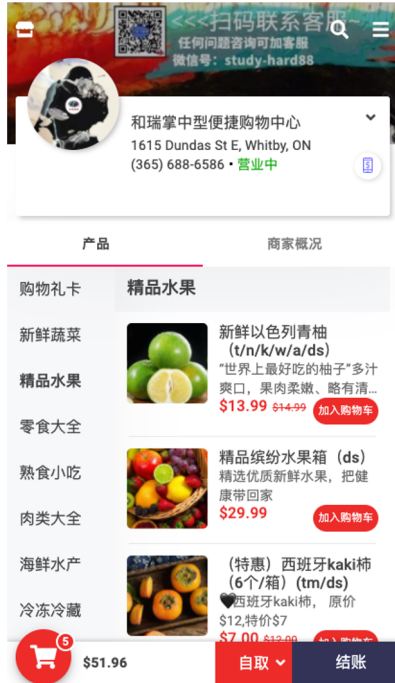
<<<扫码联系客服
任何问题咨询可加客服
微信号：study-hard88

和瑞掌中型便捷购物中心
1615 Dundas St E, Whitby, ON
(365) 688-6586 • 营业中

产品
商家概况

购物礼卡
新鲜蔬菜
精品水果
零食大全
熟食小吃
肉类大全
海鲜水产
冷冻冷藏

精品水果

新鲜以色列青柚（t/n/k/w/a/ds）
"世界上最好吃的柚子"多汁爽口，果肉柔嫩、略有清...
$13.99 $14.99
加入购物车

精品缤纷水果箱（ds）
精选优质新鲜水果，把健康带回家
$29.99
加入购物车

（特惠）西班牙kaki柿（6个/箱）(tm/ds)
🖤西班牙kaki柿， 原价$12,特价$7
$7.00 $12.00
加入购物车

5
$51.96
自取
结账